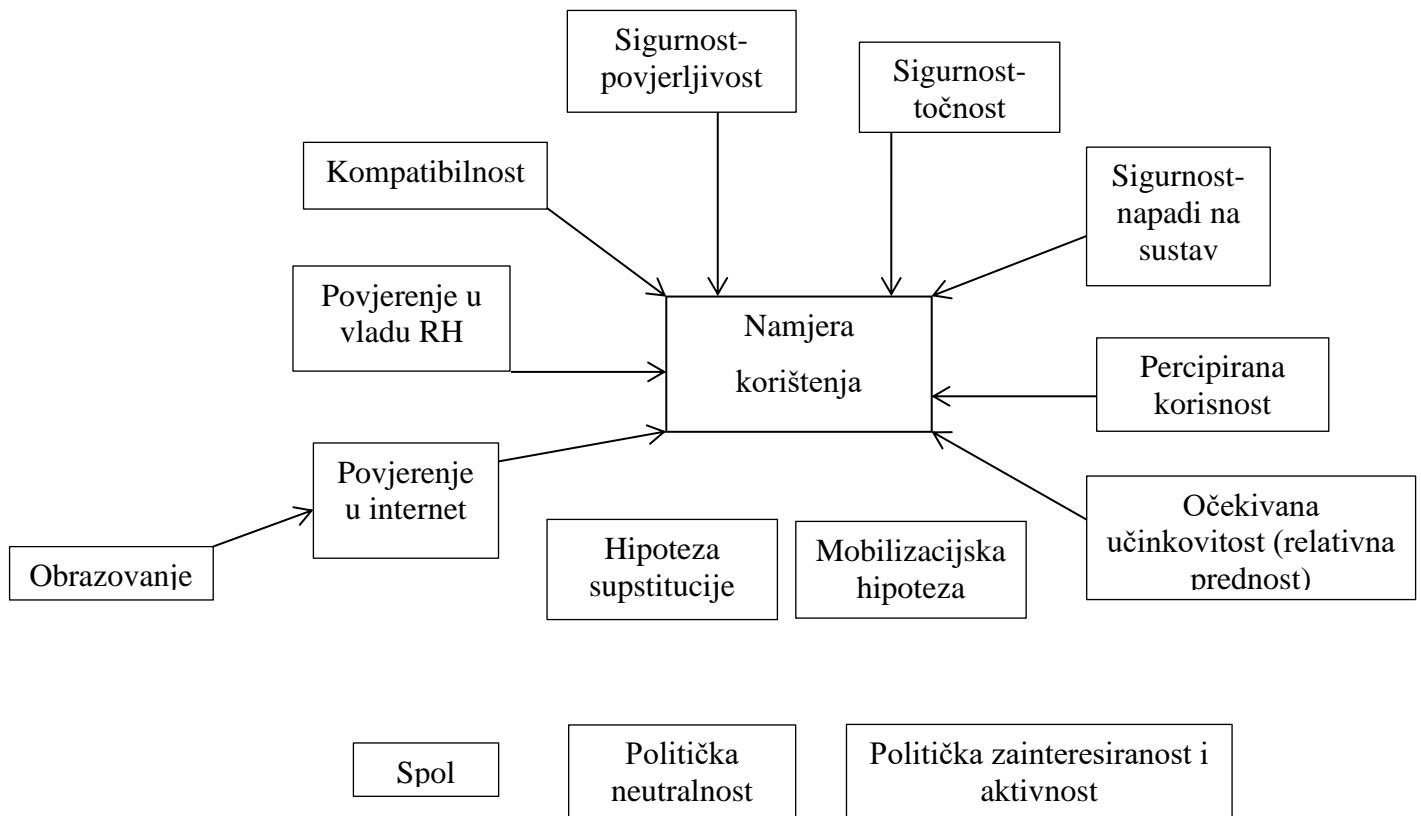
Sigurnost-povjerljivost

Sigurnost-točnost

Kompatibilnost

Sigurnost-napadi na sustav

Povjerenje u vladu RH

Namjera korištenja

Percipirana korisnost

Povjerenje u internet

Očekivana učinkovitost (relativna prednost)

Obrazovanje

Hipoteza supstitucije

Mobilizacijska hipoteza

Spol

Politička neutralnost

Politička zainteresiranost i aktivnost